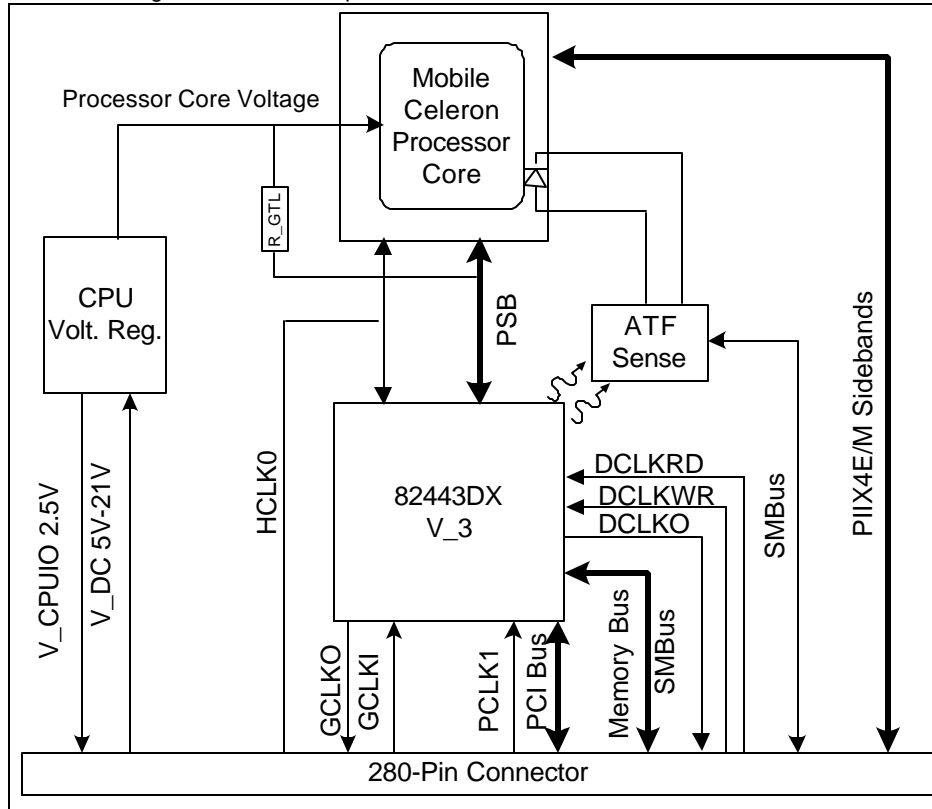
Mobile Celeron Processor Core

Processor Core Voltage

R_GTL

CPU Volt. Reg.

PSB

ATF Sense

PIIX4E/M Sidebands

HCLK0

82443DX V_3

DCLKRD

DCLKWR

DCLKO

SMBus

V_CPUIO 2.5V

V_DC 5V-21V

GCLKO

GCLKI

PCLK1

PCI Bus

Memory Bus

SMBus

280-Pin Connector